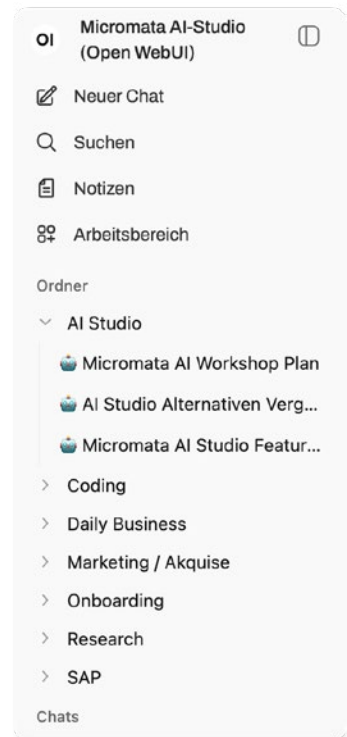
OI Micromata AI-Studio (Open WebUI)

Neuer Chat

Suchen

Notizen

Arbeitsbereich

Ordner

AI Studio

Micromata AI Workshop Plan

AI Studio Alternativen Verg...

Micromata AI Studio Featur...

Coding

Daily Business

Marketing / Akquise

Onboarding

Research

SAP

Chats